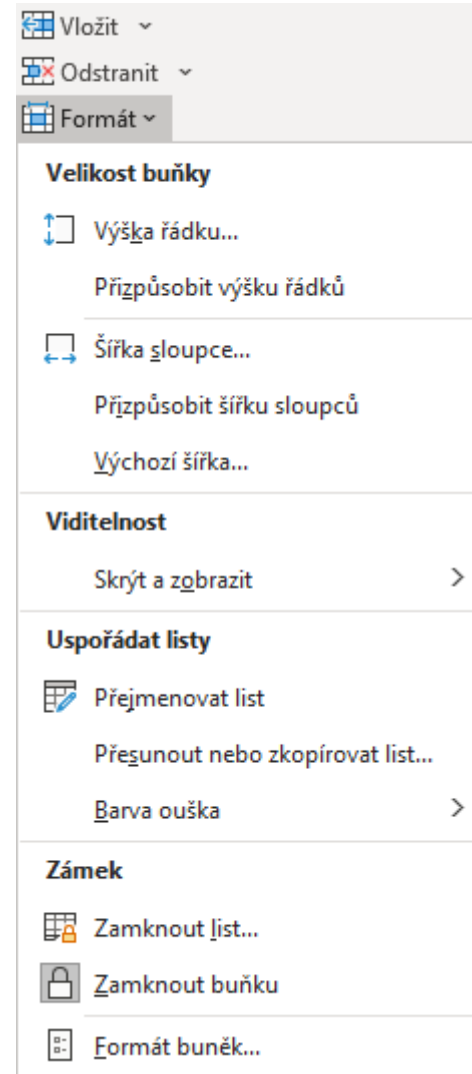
Vložit
Odstranit
Formát

Velikost buňky

Výška řádku...

Přizpůsobit výšku řádků

Šířka sloupce...

Přizpůsobit šířku sloupců

Výchozí šířka...

Viditelnost

Skrýt a zobrazit

Uspořádat listy

Přejmenovat list

Přesunout nebo zkopírovat list...

Barva ouška

Zámek

Zamknout list...

Zamknout buňku

Formát buněk...